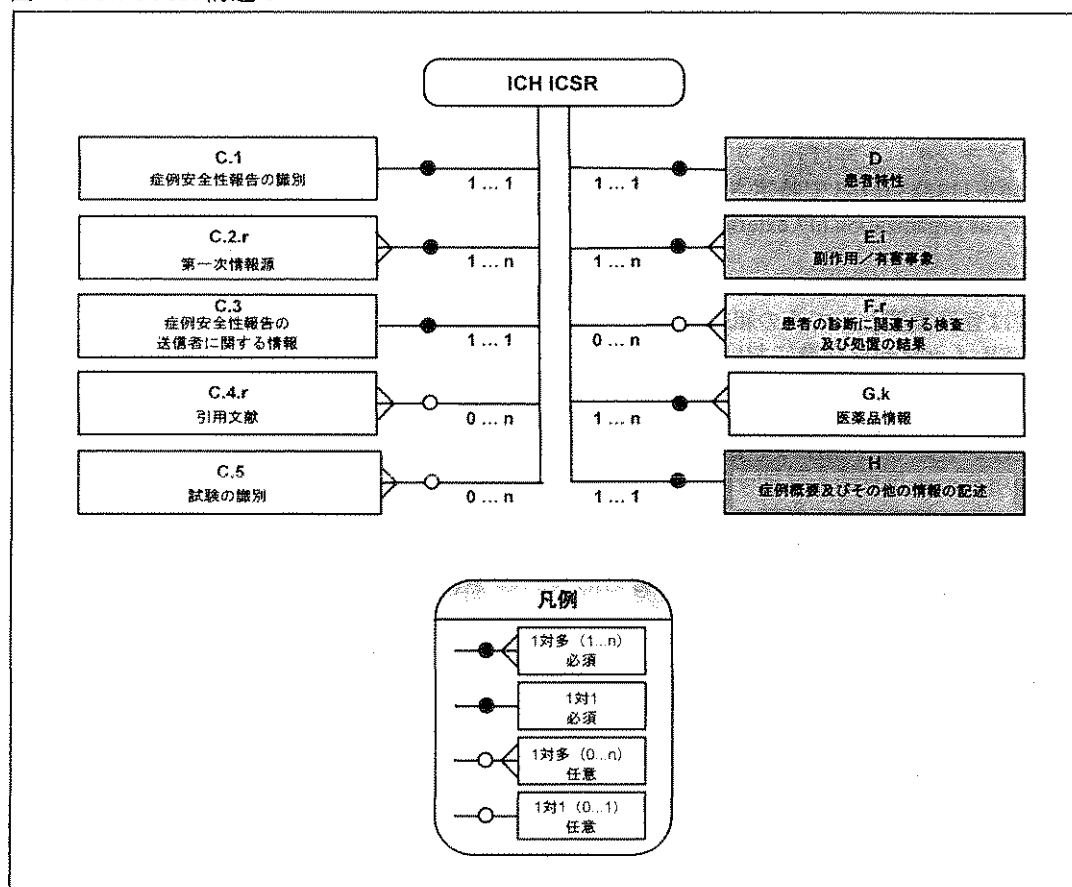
ICH ICSR

C.1
症例安全性報告の識別

1 … 1

C.2.r
第一次情報源

1 … n

C.3
症例安全性報告の送信者に関する情報

1 … 1

C.4.r
引用文献

0 … n

C.5
試験の識別

0 … n

1 … 1

D
患者特性

1 … n

E.i
副作用／有害事象

0 … n

F.r
患者の診断に関連する検査及び処置の結果

1 … n

G.k
医薬品情報

1 … 1

H
症例概要及びその他の情報の記述

凡例

1対多（1…n）
必須

1対1
必須

1対多（0…n）
任意

1対1（0…1）
任意